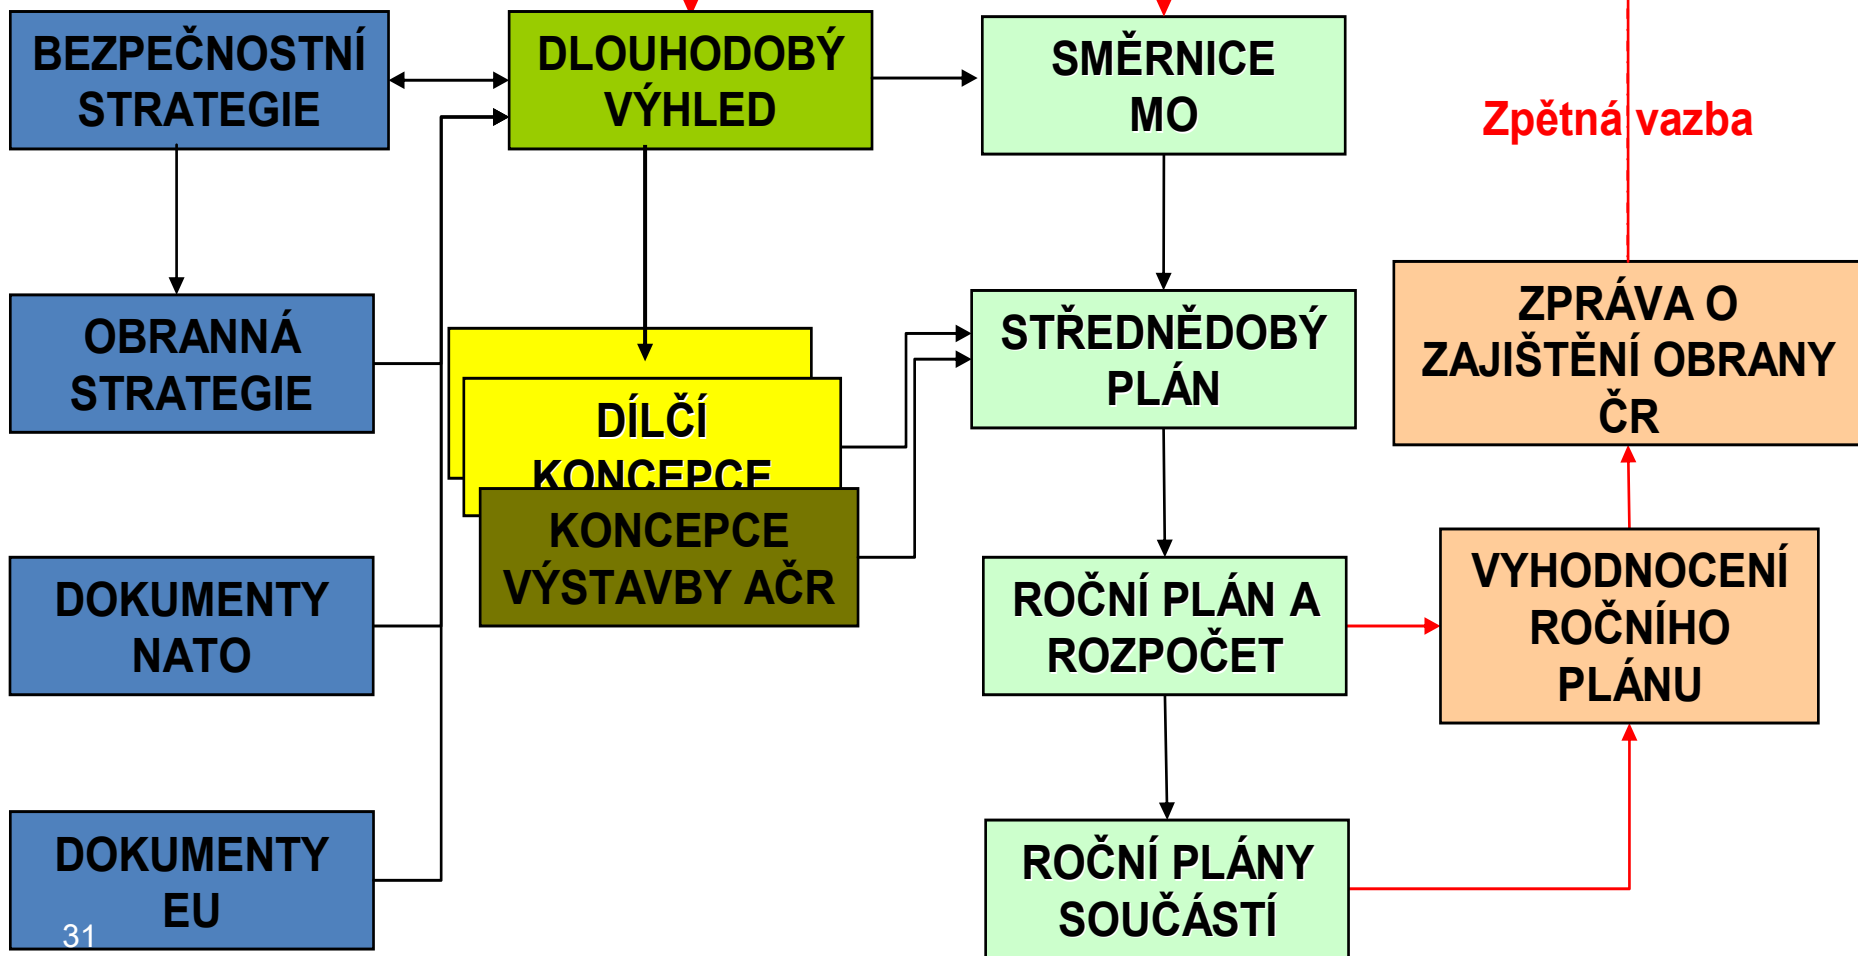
BEZPEČNOSTNÍ STRATEGIE

DLOUHODOBÝ VÝHLED

SMĚRNICE MO

Zpětná vazba

OBRANNÁ STRATEGIE

DÍLČÍ KONCEPCE

KONCEPCE VÝSTAVBY AČR

STŘEDNĚDOBÝ PLÁN

ZPRÁVA O ZAJIŠTĚNÍ OBRANY ČR

DOKUMENTY NATO

ROČNÍ PLÁN A ROZPOČET

VYHODNOCENÍ ROČNÍHO PLÁNU

DOKUMENTY EU

31

ROČNÍ PLÁNY SOUČÁSTÍ